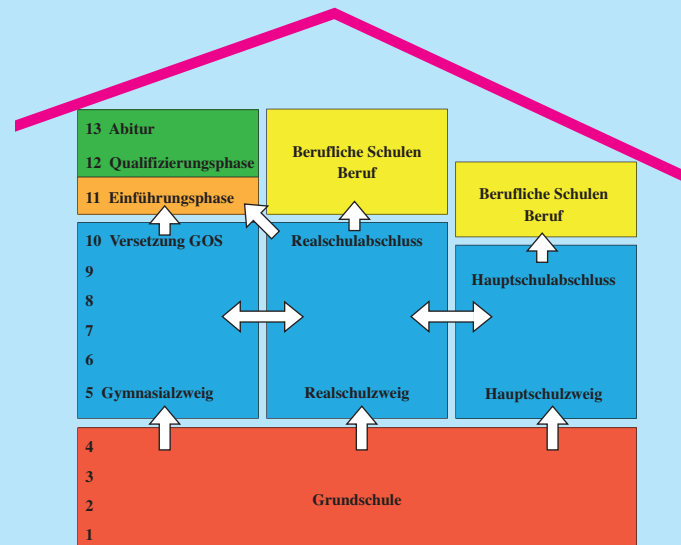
13 Abitur

12 Qualifizierungsphase

11 Einführungsphase

Berufliche Schulen
Beruf

Berufliche Schulen
Beruf

10 Versetzung GOS

9

8

7

6

5 Gymnasialzweig

Realschulabschluss

Realschulzweig

Hauptschulabschluss

Hauptschulzweig

4

3

2

1

Grundschule